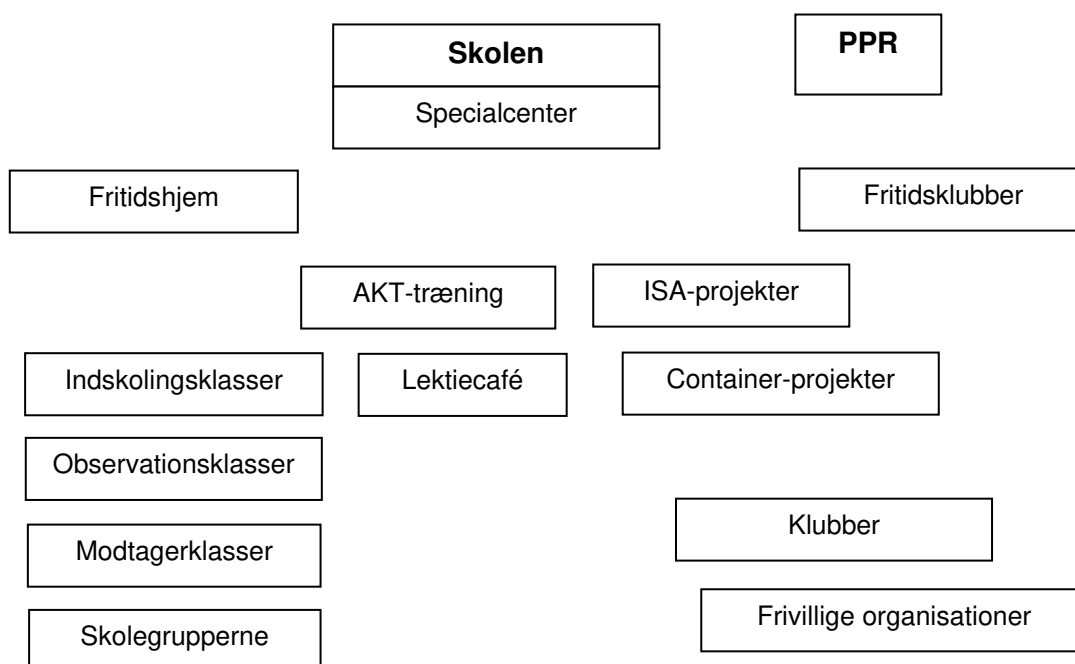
Skolen

Specialcenter

PPR

Fritidshjem

Fritidsklubber

AKT-træning

ISA-projekter

Indskolingsklasser

Lektiecafé

Container-projekter

Observationsklasser

Klubber

Modtagerklasser

Frivillige organisationer

Skolegrupperne